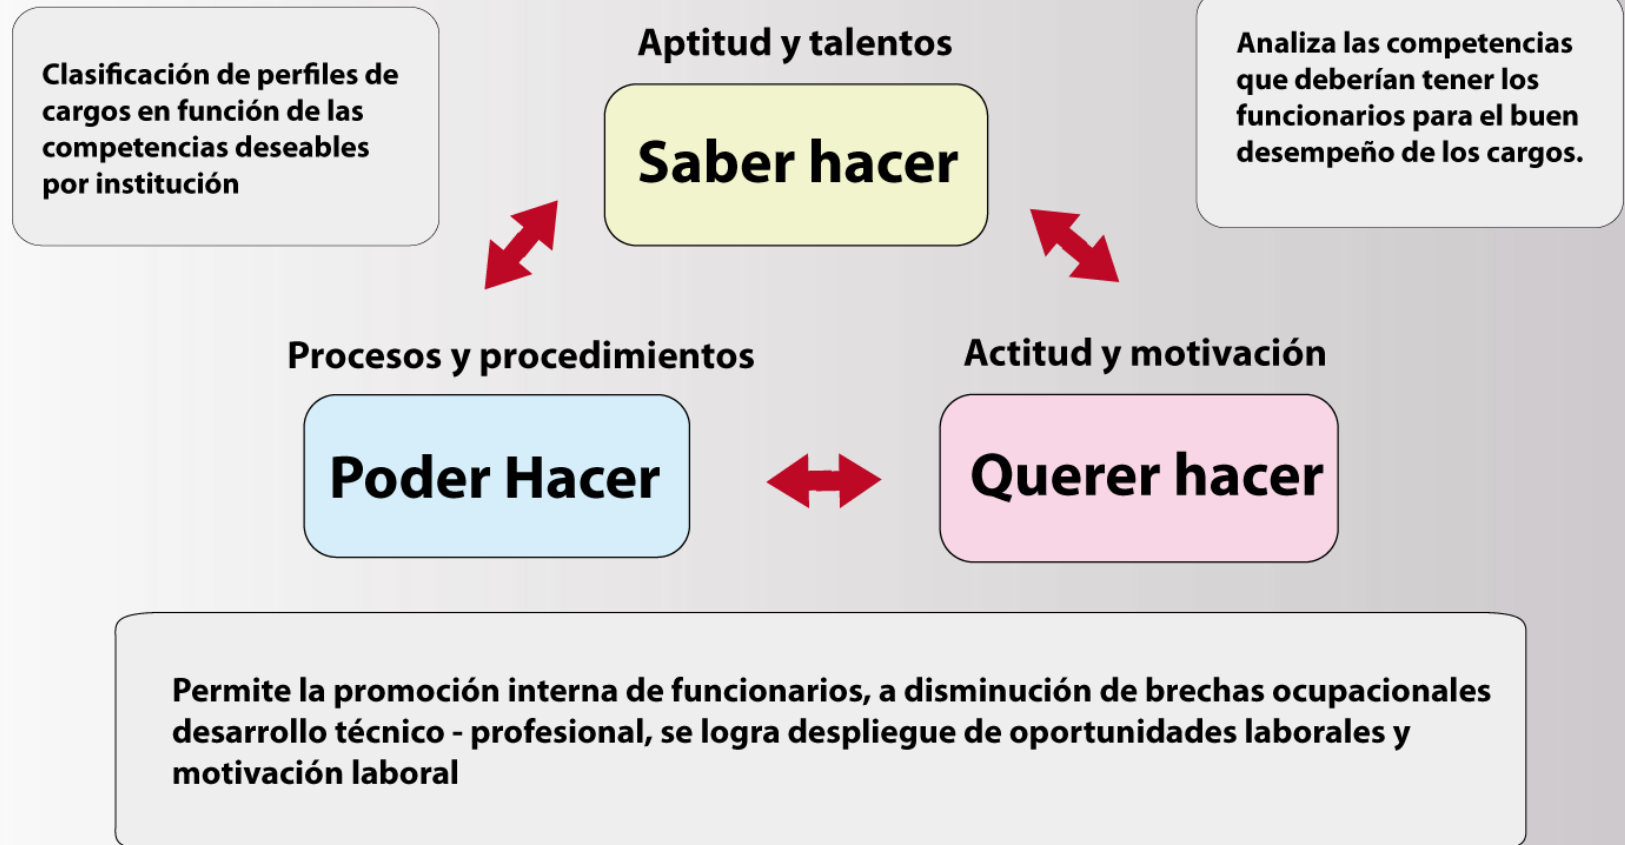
Clasificación de perfiles de cargos en función de las competencias deseables por institución

Aptitud y talentos

Saber hacer

Analiza las competencias que deberían tener los funcionarios para el buen desempeño de los cargos.

Procesos y procedimientos

Poder Hacer

Actitud y motivación

Querer hacer

Permite la promoción interna de funcionarios, a disminución de brechas ocupacionales desarrollo técnico - profesional, se logra despliegue de oportunidades laborales y motivación laboral